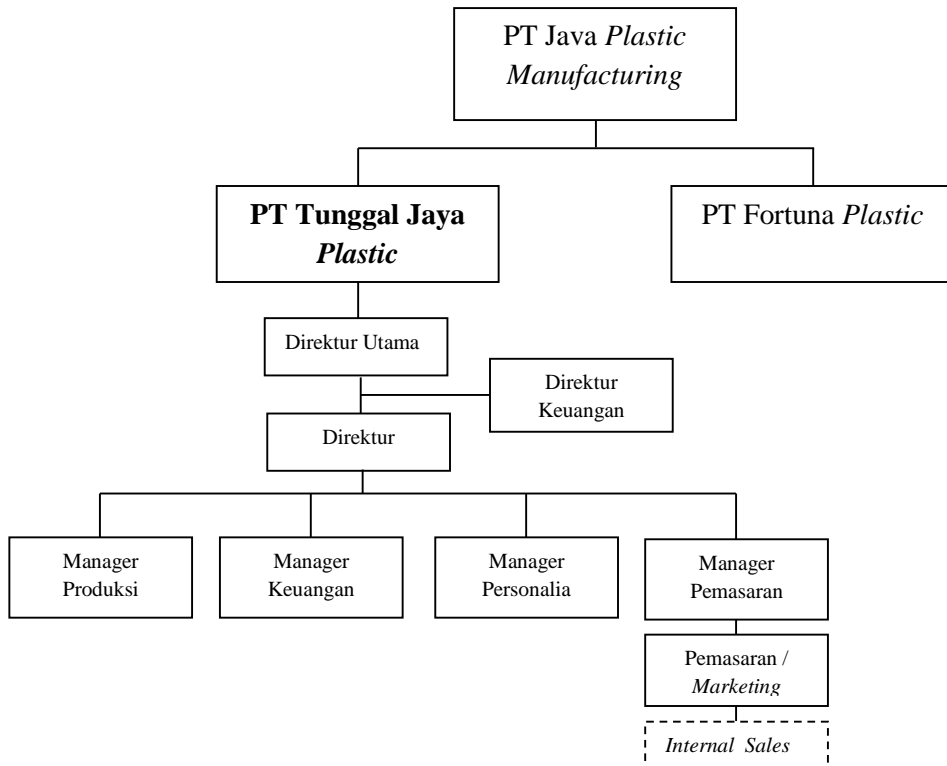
PT Java *Plastic Manufacturing*

**PT Tunggal Jaya *Plastic***

PT Fortuna *Plastic*

Direktur Utama

Direktur Keuangan

Direktur

Manager Produksi

Manager Keuangan

Manager Personalia

Manager Pemasaran

Pemasaran / *Marketing*

*Internal Sales*